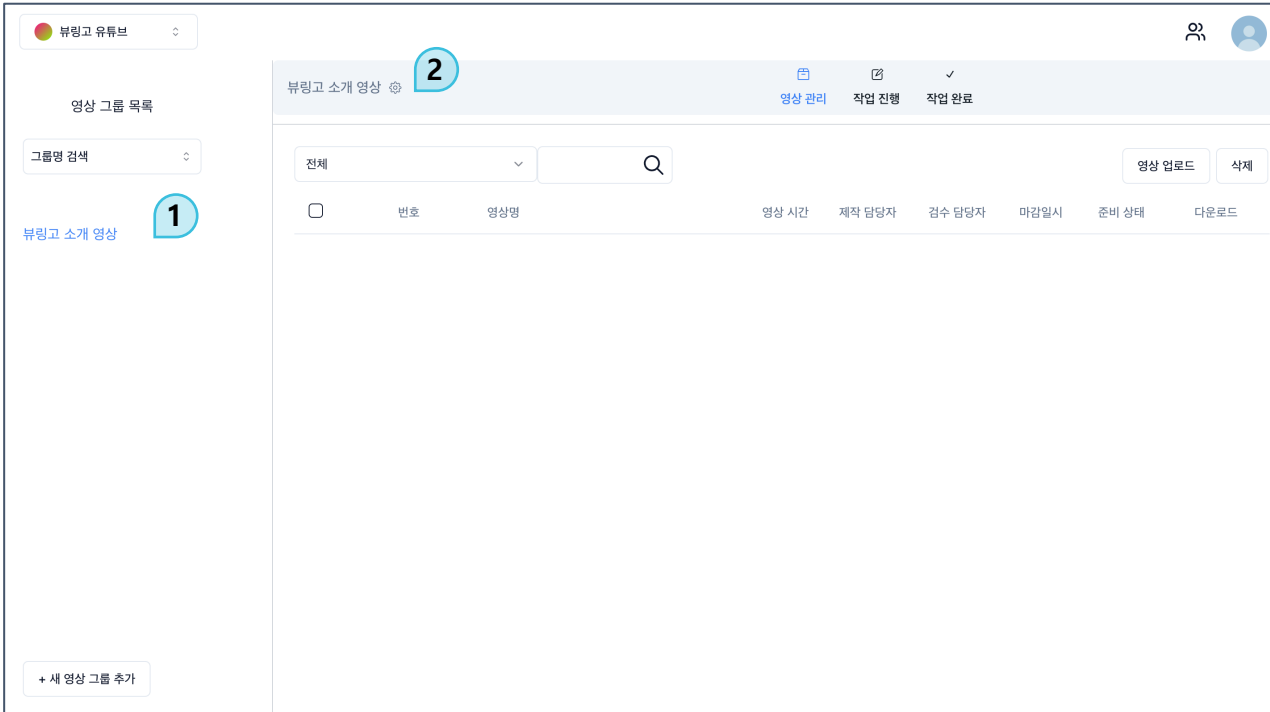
뷰링고 유튜브

영상 그룹 목록

그룹명 검색

1

뷰링고 소개 영상

+ 새 영상 그룹 추가

뷰링고 소개 영상

2

영상 관리 작업 진행 작업 완료

전체

영상 업로드 삭제

| | 번호 | 영상명 | 영상 시간 | 제작 담당자 | 검수 담당자 | 마감일시 | 준비 상태 | 다운로드 |
|---|---|---|---|---|---|---|---|---|